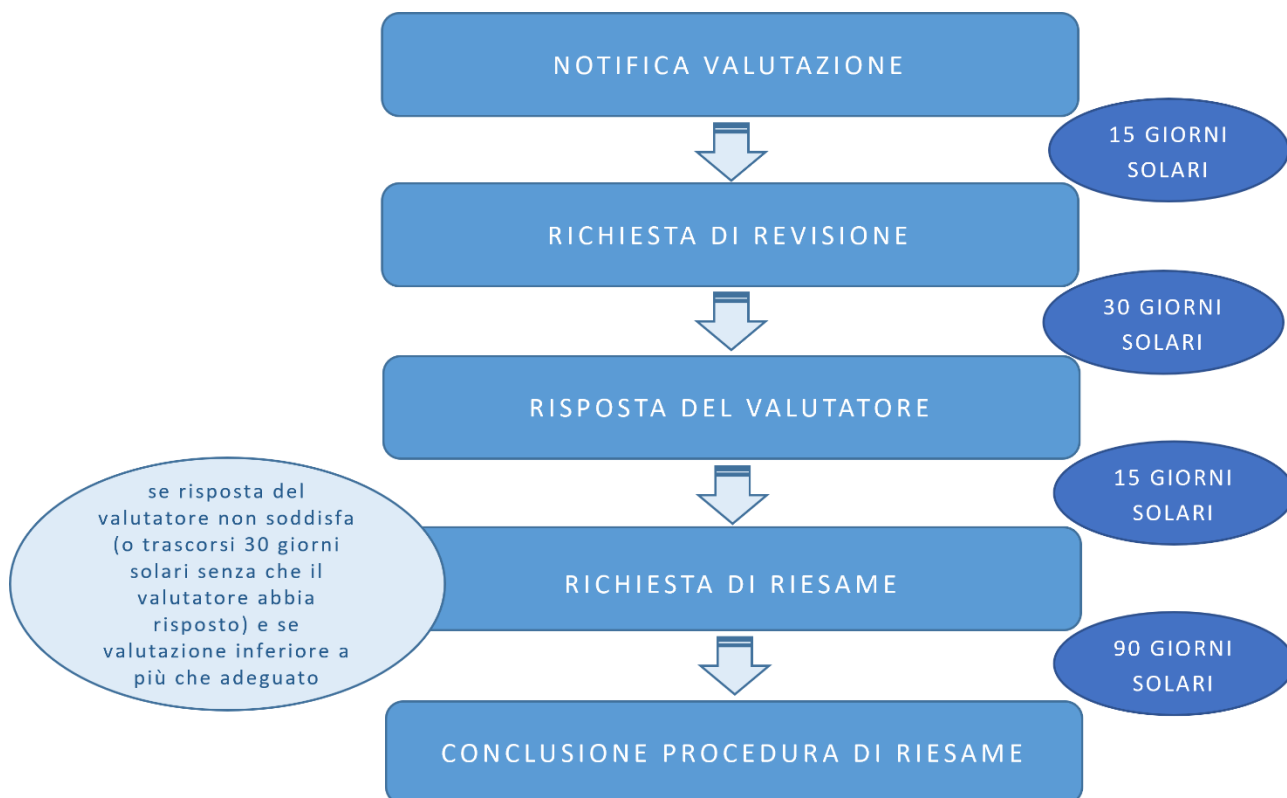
NOTIFICA VALUTAZIONE

15 GIORNI SOLARI

RICHIESTA DI REVISIONE

30 GIORNI SOLARI

RISPOSTA DEL VALUTATORE

15 GIORNI SOLARI

se risposta del valutatore non soddisfa (o trascorsi 30 giorni solari senza che il valutatore abbia risposto) e se valutazione inferiore a più che adeguato

RICHIESTA DI RIESAME

90 GIORNI SOLARI

CONCLUSIONE PROCEDURA DI RIESAME